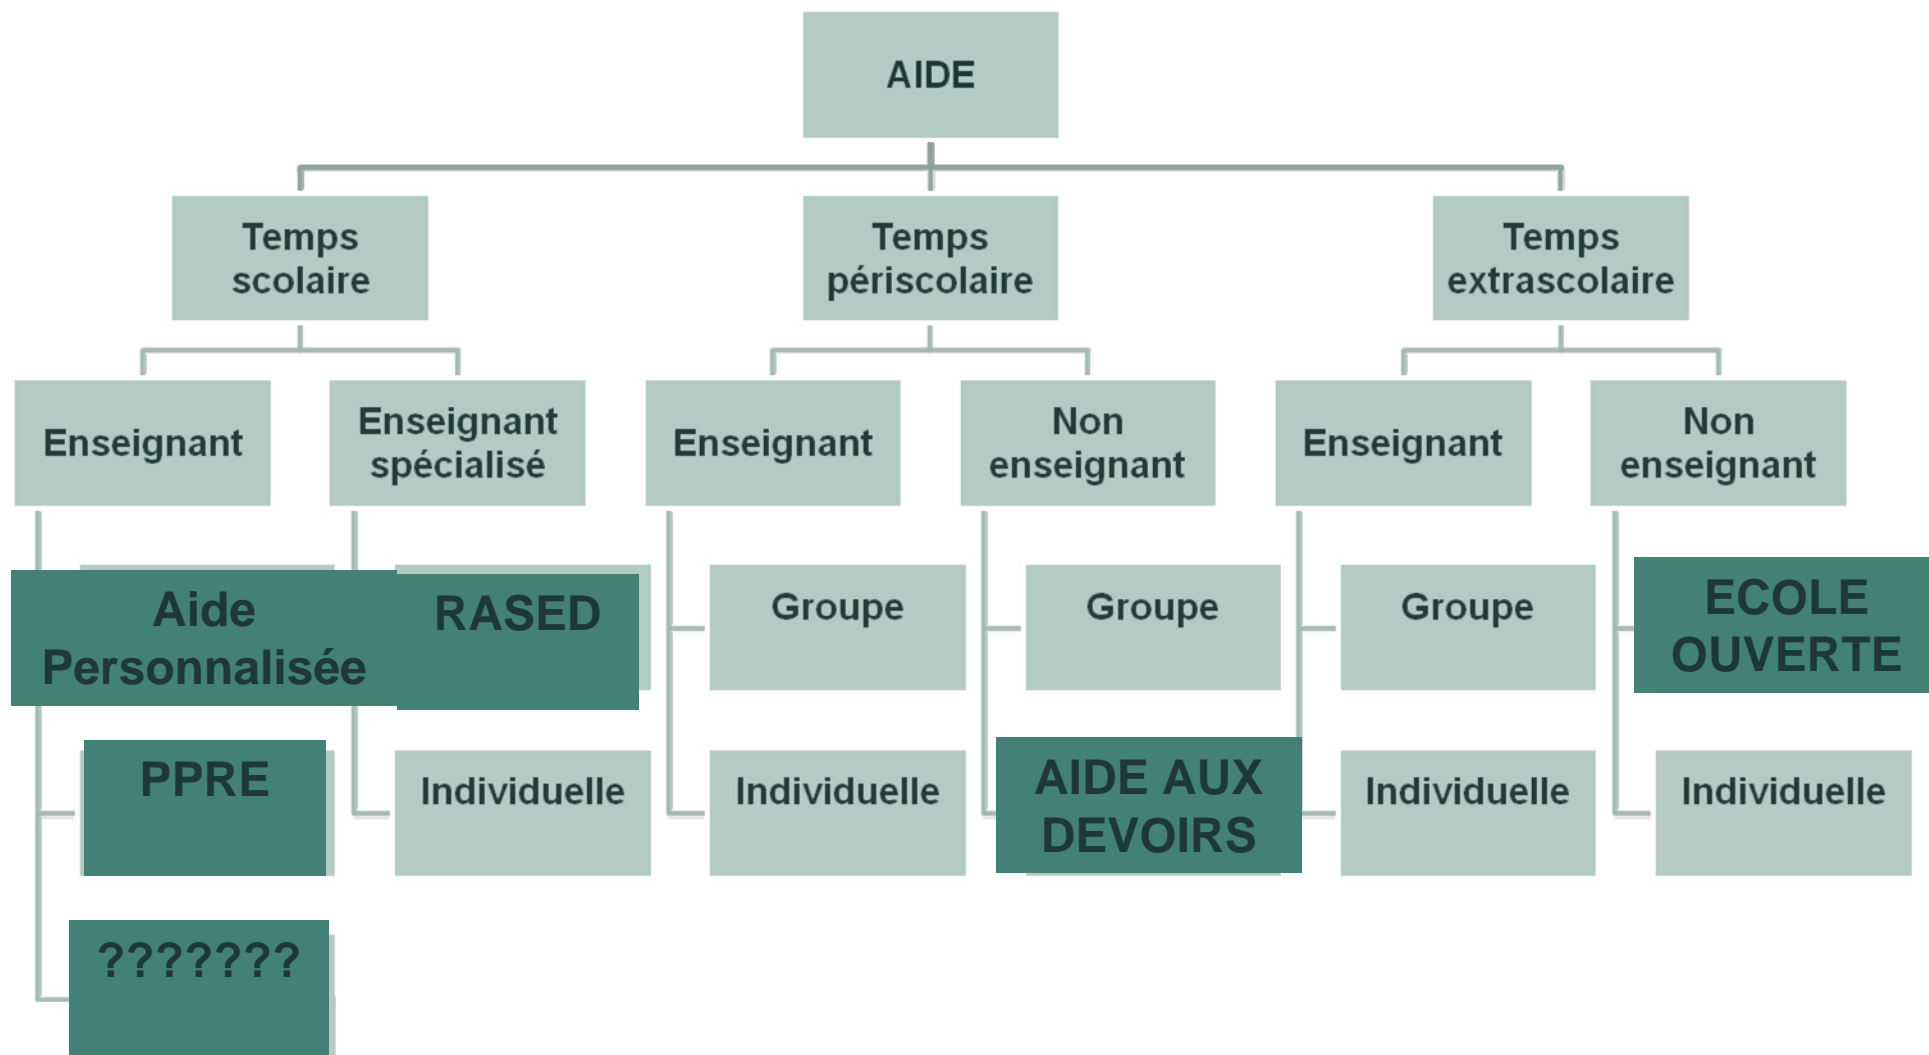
AIDE

Temps scolaire

Temps périscolaire

Temps extrascolaire

Enseignant

Enseignant spécialisé

Enseignant

Non enseignant

Enseignant

Non enseignant

Aide Personnalisée

RASED

Groupe

Groupe

Groupe

ECOLE OUVERTE

PPRE

Individuelle

Individuelle

AIDE AUX DEVOIRS

Individuelle

Individuelle

???????